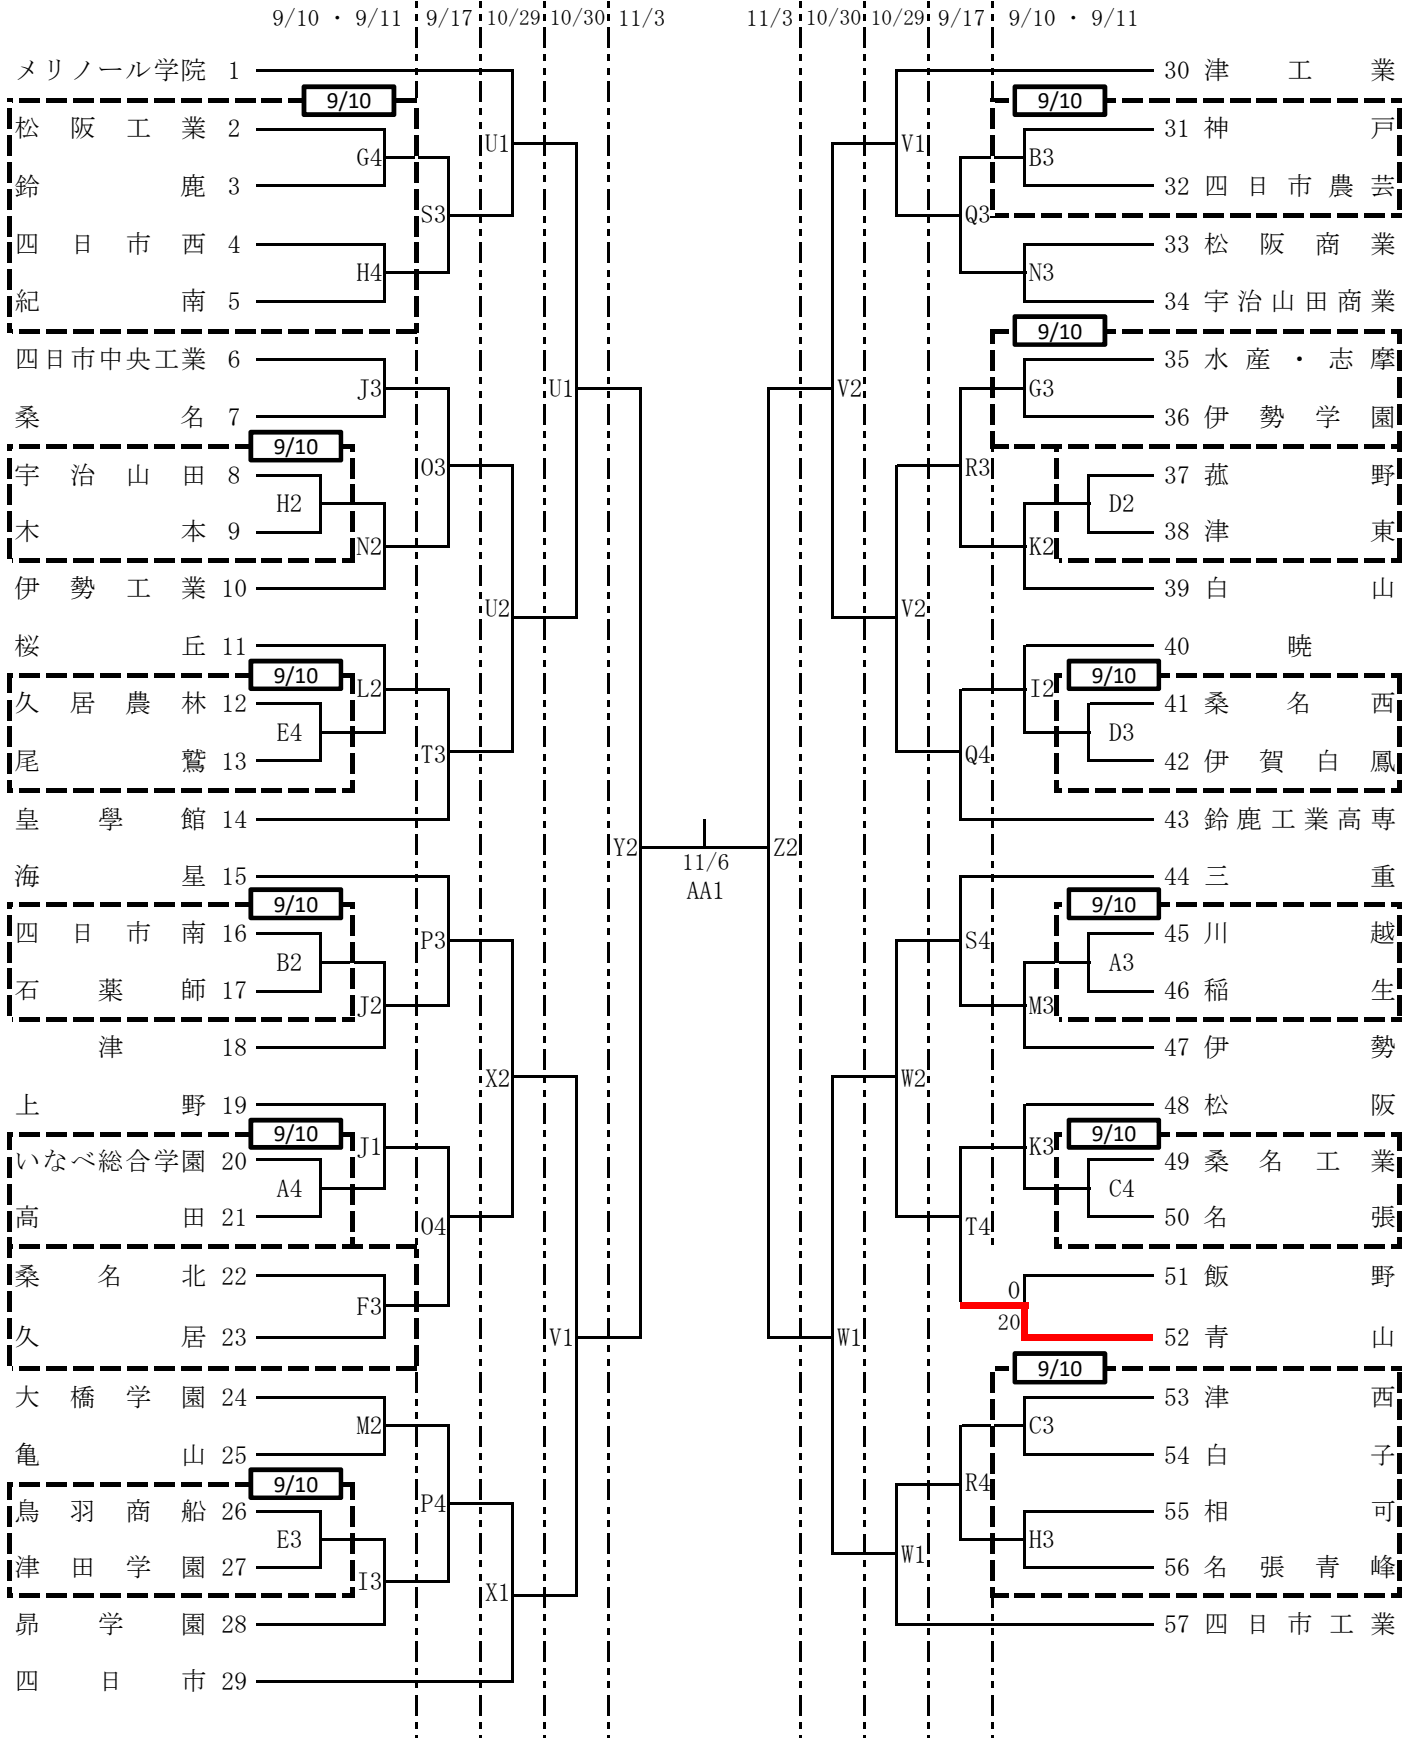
9/10 ・ 9/11 | 9/17 | 10/29 | 10/30 | 11/3 | 11/3 | 10/30 | 10/29 | 9/17 | 9/10 ・ 9/11

メリノール学院 1
9/10
松阪工業 2
G4
鈴鹿 3
S3
U1
四日市西 4
H4
紀南 5
四日市中央工業 6
J3
桑名 7
9/10
宇治山田 8
H2
O3
木本 9
N2
伊勢工業 10
U1
U2
桜丘 11
9/10
L2
久居農林 12
E4
T3
尾鷲 13
皇學館 14
Y2
海星 15
9/10
四日市南 16
B2
P3
石薬師 17
J2
津 18
X2
上野 19
9/10
J1
いなべ総合学園 20
A4
高田 21
O4
桑名北 22
F3
久居 23
V1
大橋学園 24
M2
亀山 25
9/10
鳥羽商船 26
E3
P4
津田学園 27
I3
X1
昴学園 28
四日市 29

11/6
AA1

Z2

30 津工業
V1
9/10
31 神戸
B3
32 四日市農芸
Q3
33 松阪商業
N3
34 宇治山田商業
V2
9/10
35 水産・志摩
G3
36 伊勢学園
R3
37 菰野
D2
38 津東
K2
39 白山
V2
40 暁
I2
9/10
41 桑名西
D3
42 伊賀白鳳
Q4
43 鈴鹿工業高専
44 三重
9/10
S4
45 川越
A3
46 稲生
M3
47 伊勢
W2
48 松阪
K3
9/10
49 桑名工業
C4
50 名張
T4
51 飯野
0
20
52 青山
W1
9/10
53 津西
C3
54 白子
R4
55 相可
H3
W1
56 名張青峰
57 四日市工業